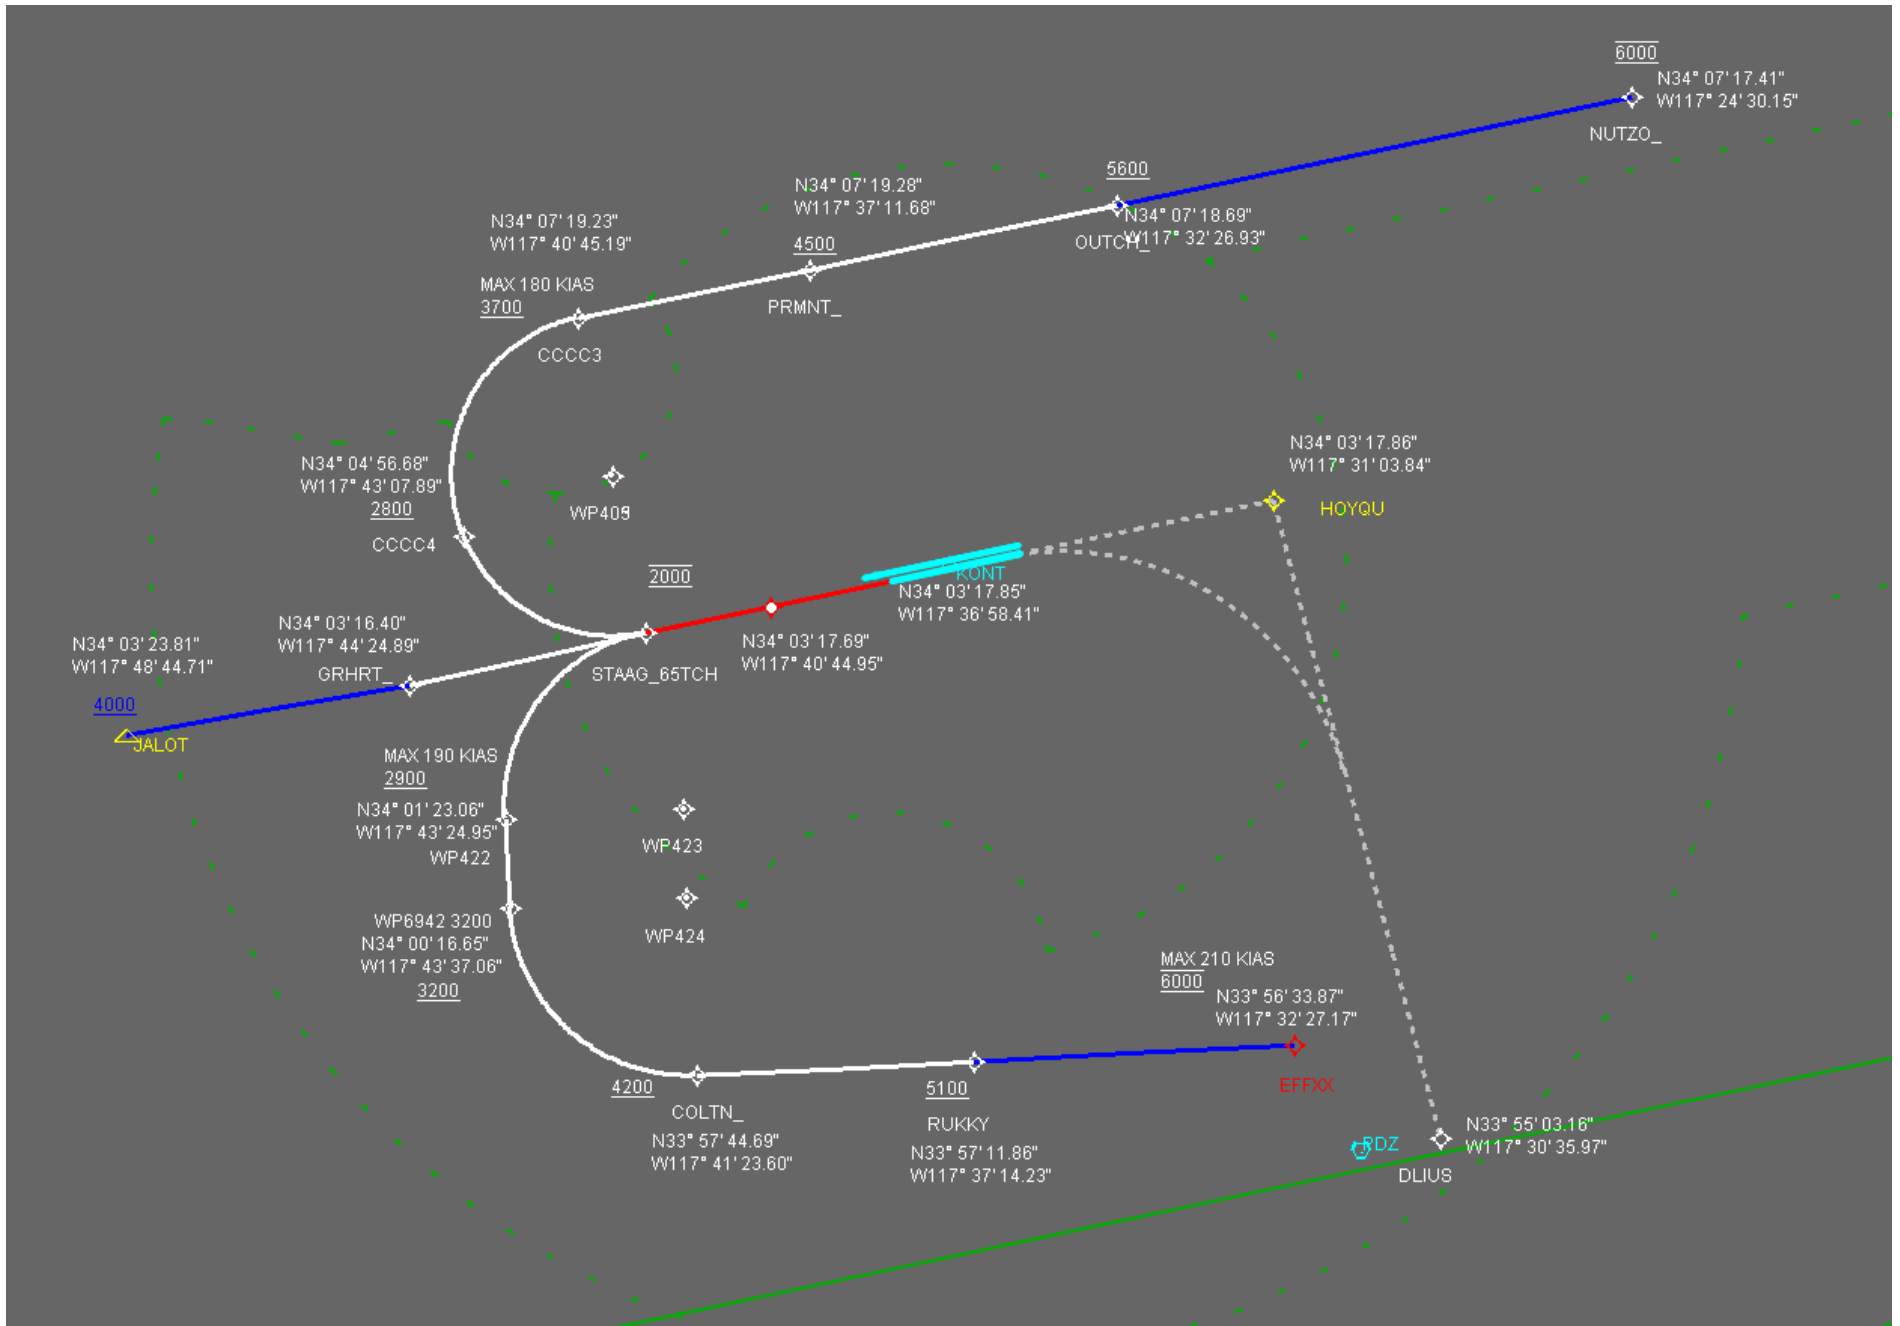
6000
N34° 07' 17.41"
W117° 24' 30.15"
NUTZO_

5600
N34° 07' 18.69"
W117° 32' 26.93"
OUTCH_

N34° 07' 19.28"
W117° 37' 11.68"
4500
PRMNT_

N34° 07' 19.23"
W117° 40' 45.19"
MAX 180 KIAS
3700
CCCC3

N34° 04' 56.68"
W117° 43' 07.89"
2800
CCCC4

WP405

N34° 03' 17.86"
W117° 31' 03.84"
HOYQU

2000
KONT
N34° 03' 17.85"
W117° 36' 58.41"

N34° 03' 17.69"
W117° 40' 44.95"

STAAG_65TCH

N34° 03' 16.40"
W117° 44' 24.89"
GRHRT_

N34° 03' 23.81"
W117° 48' 44.71"
4000
JALOT

MAX 190 KIAS
2900
N34° 01' 23.06"
W117° 43' 24.95"
WP422

WP423

WP6942 3200
N34° 00' 16.65"
W117° 43' 37.06"
3200

WP424

MAX 210 KIAS
6000
N33° 56' 33.87"
W117° 32' 27.17"
EFFXX

4200
COLTN_
N33° 57' 44.69"
W117° 41' 23.60"

5100
RUKKY
N33° 57' 11.86"
W117° 37' 14.23"

PDZ
N33° 55' 03.16"
W117° 30' 35.97"
DLIUS